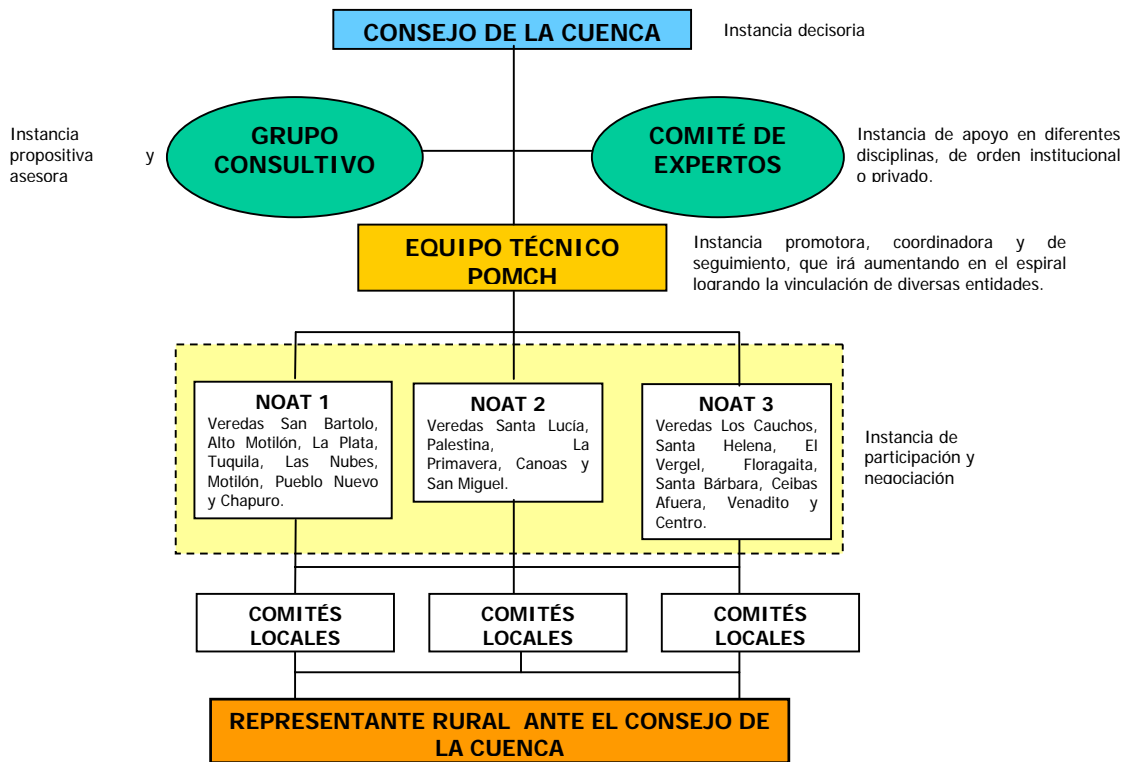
CONSEJO DE LA CUENCA

Instancia decisoria

Instancia propositiva y asesora

GRUPO CONSULTIVO

COMITÉ DE EXPERTOS

Instancia de apoyo en diferentes disciplinas, de orden institucional o privado.

EQUIPO TÉCNICO POMCH

Instancia promotora, coordinadora y de seguimiento, que irá aumentando en el espiral logrando la vinculación de diversas entidades.

NOAT 1
Veredas San Bartolo, Alto Motilón, La Plata, Tuquila, Las Nubes, Motilón, Pueblo Nuevo y Chapuro.

NOAT 2
Veredas Santa Lucía, Palestina, La Primavera, Canoas y San Miguel.

NOAT 3
Veredas Los Cauchos, Santa Helena, El Vergel, Floragaita, Santa Bárbara, Ceibas Afuera, Venadito y Centro.

Instancia de participación y negociación

COMITÉS LOCALES

COMITÉS LOCALES

COMITÉS LOCALES

REPRESENTANTE RURAL ANTE EL CONSEJO DE LA CUENCA